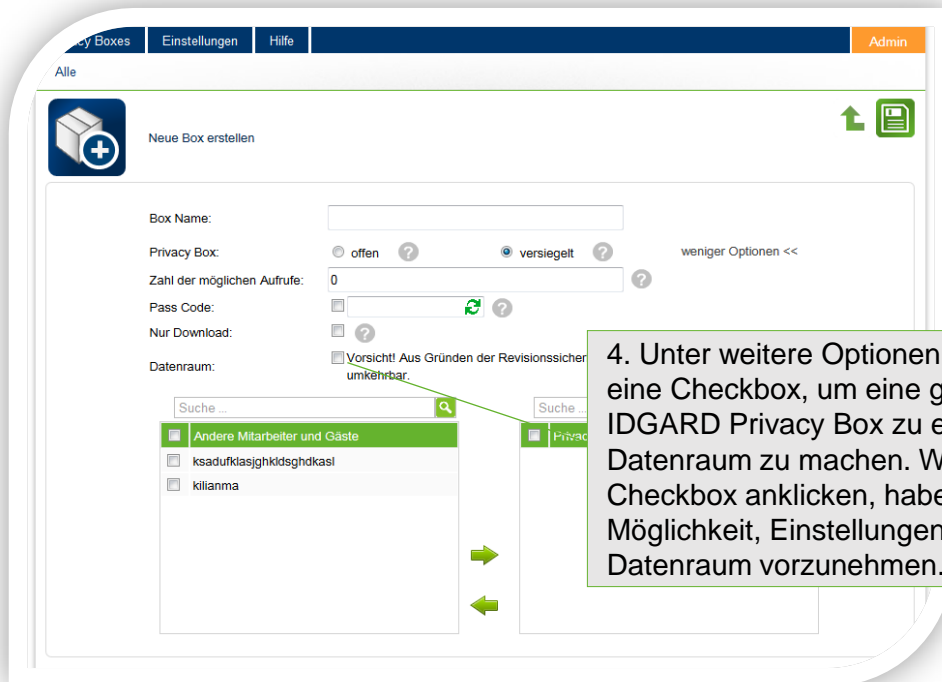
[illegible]cy Boxes Einstellungen Hilfe Admin

Alle

Neue Box erstellen

Box Name:

Privacy Box: offen versiegelt weniger Optionen <<

Zahl der möglichen Aufrufe: 0

Pass Code:

Nur Download:

Datenraum: Vorsicht! Aus Gründen der Revisionssicher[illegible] umkehrbar.

Suche ...

Andere Mitarbeiter und Gäste

ksadufklasjghkldsghdkasl

kilianma

Suche ...

Privac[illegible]

4. Unter weitere Optionen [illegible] eine Checkbox, um eine g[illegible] IDGARD Privacy Box zu e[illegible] Datenraum zu machen. W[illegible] Checkbox anklicken, habe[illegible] Möglichkeit, Einstellungen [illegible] Datenraum vorzunehmen.